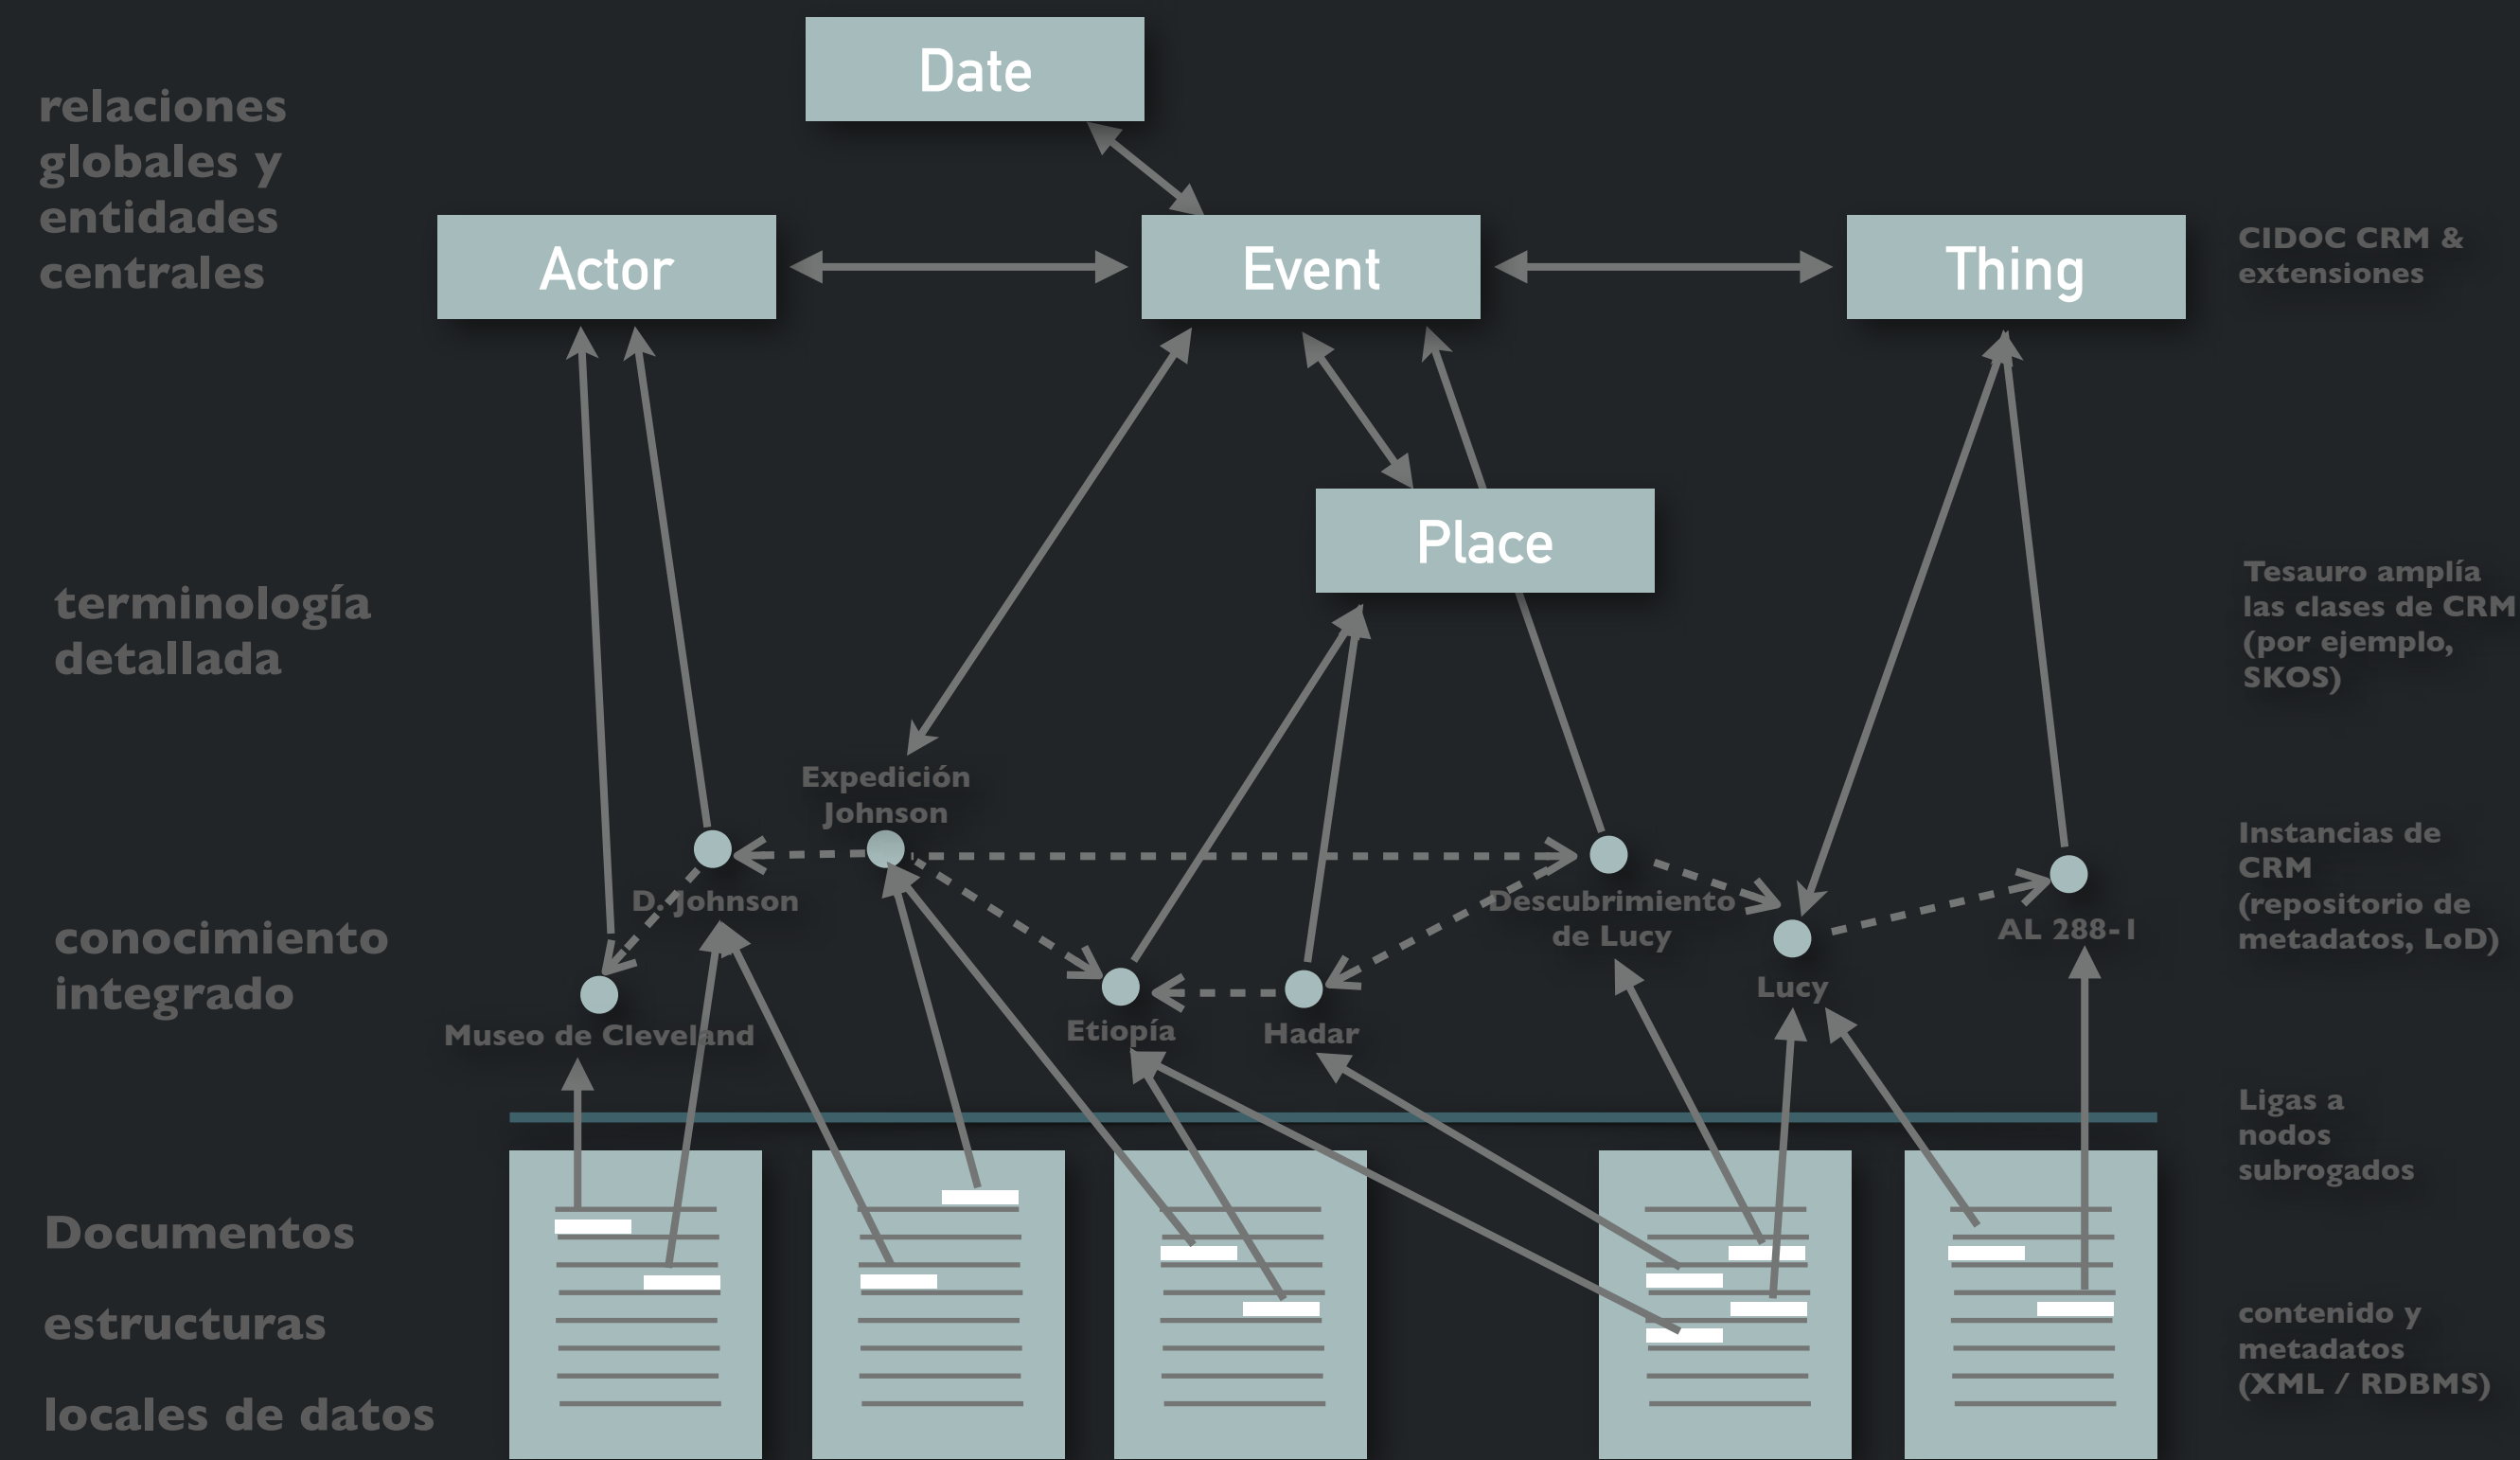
relaciones globales y entidades centrales

Date

Actor

Event

Thing

CIDOC CRM & extensiones

Place

terminología detallada

Tesauro amplía las clases de CRM (por ejemplo, SKOS)

Expedición Johnson

D. Johnson

Descubrimiento de Lucy

AL 288-1

Instancias de CRM (repositorio de metadatos, LoD)

conocimiento integrado

Museo de Cleveland

Etiopía

Hadar

Lucy

Ligas a nodos subrogados

Documentos

estructuras

locales de datos

contenido y metadatos (XML / RDBMS)